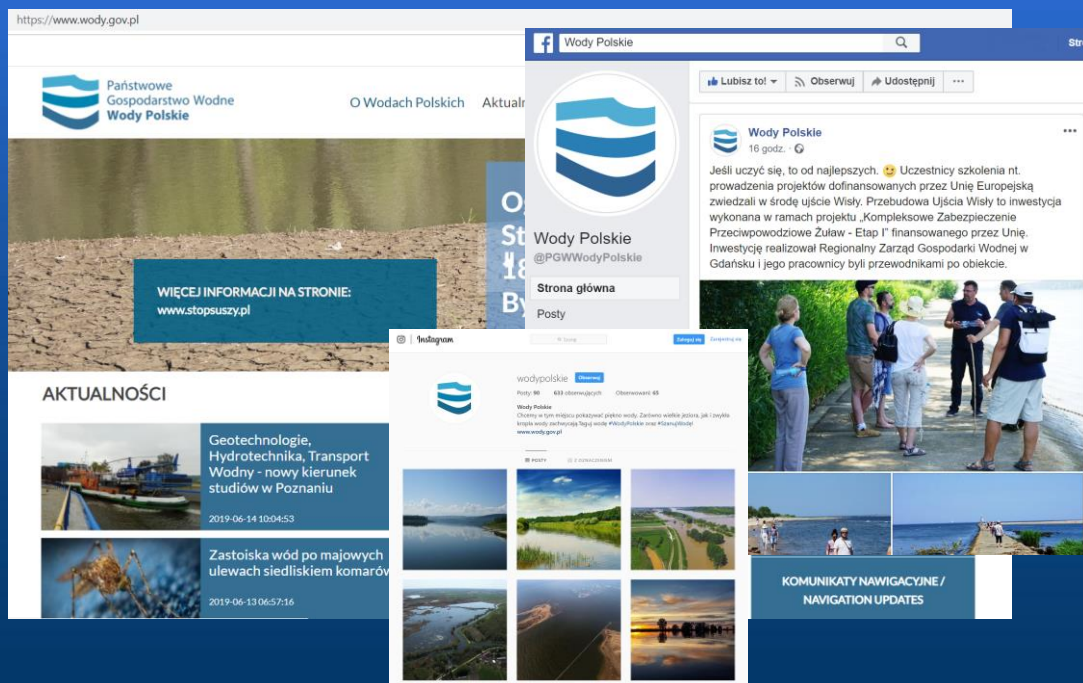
https://www.wody.gov.pl

Państwowe Gospodarstwo Wodne Wody Polskie

O Wodach Polskich Aktual

WIĘCEJ INFORMACJI NA STRONIE: www.stopsuszy.pl

O
St
18
By

AKTUALNOŚCI

Geotechnologie, Hydrotechnika, Transport Wodny - nowy kierunek studiów w Poznaniu

2019-06-14 10:04:53

Zastoiska wód po majowych ulewach siedliskiem komarów

2019-06-13 06:57:16

Wody Polskie

Str

Wody Polskie
@PGWWodyPolskie

Strona główna

Posty

Lubisz to! Obserwuj Udostępnij ...

Wody Polskie
16 godz.

Jeśli uczyć się, to od najlepszych. 🙂 Uczestnicy szkolenia nt. prowadzenia projektów dofinansowanych przez Unię Europejską zwiedzali w środę ujście Wisły. Przebudowa Ujścia Wisły to inwestycja wykonana w ramach projektu „Kompleksowe Zabezpieczenie Przeciwpowodziowe Żuław - Etap I" finansowanego przez Unię. Inwestycję realizował Regionalny Zarząd Gospodarki Wodnej w Gdańsku i jego pracownicy byli przewodnikami po obiekcie.

Instagram

Szukaj

Zaloguj się Zarejestruj się

wodypolskie Obserwuj

Posty: 90 633 obserwujących Obserwowani: 65

Wody Polskie
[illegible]
www.wody.gov.pl

POSTY Z OZNACZENIEM

KOMUNIKATY NAWIGACYJNE / NAVIGATION UPDATES